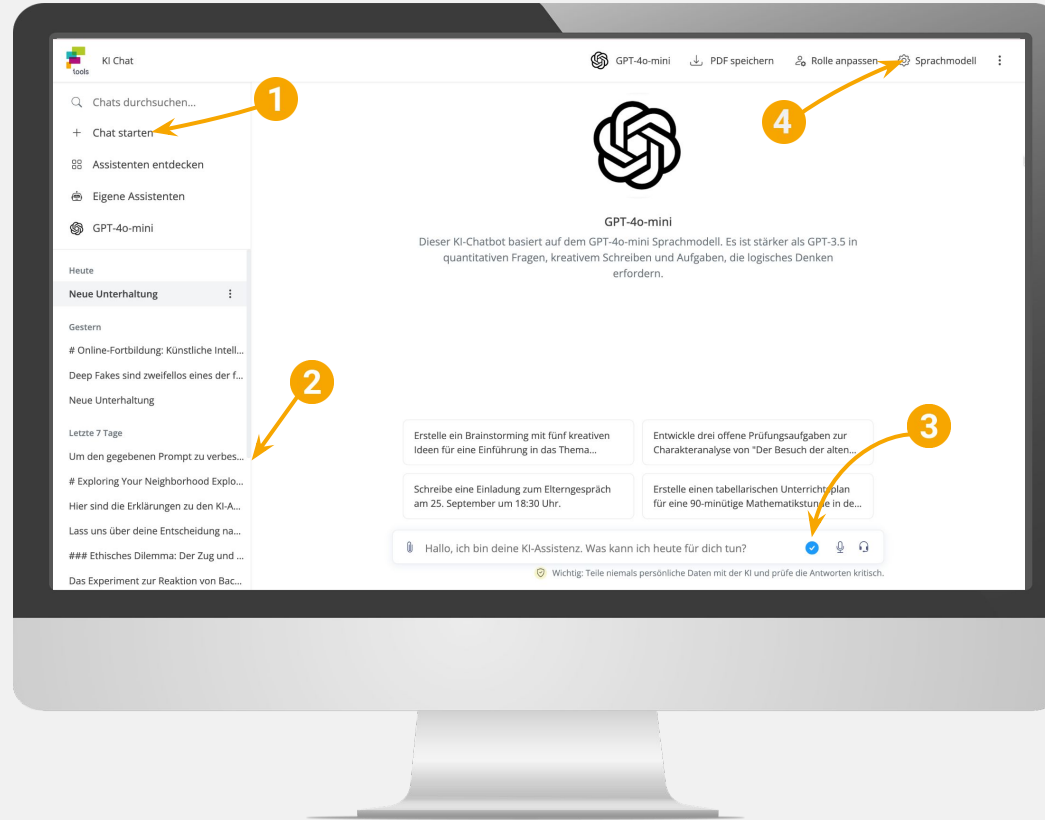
tools KI Chat

GPT-4o-mini PDF speichern Rolle anpassen Sprachmodell

Chats durchsuchen...

1

+ Chat starten

Assistenten entdecken

Eigene Assistenten

GPT-4o-mini

Heute

Neue Unterhaltung

Gestern

# Online-Fortbildung: Künstliche Intell...

Deep Fakes sind zweifellos eines der f...

Neue Unterhaltung

2

Letzte 7 Tage

Um den gegebenen Prompt zu verbes...

# Exploring Your Neighborhood Explo...

Hier sind die Erklärungen zu den KI-A...

Lass uns über deine Entscheidung na...

### Ethisches Dilemma: Der Zug und ...

Das Experiment zur Reaktion von Bac...

4

GPT-4o-mini

Dieser KI-Chatbot basiert auf dem GPT-4o-mini Sprachmodell. Es ist stärker als GPT-3.5 in quantitativen Fragen, kreativem Schreiben und Aufgaben, die logisches Denken erfordern.

3

Erstelle ein Brainstorming mit fünf kreativen Ideen für eine Einführung in das Thema...

Entwickle drei offene Prüfungsaufgaben zur Charakteranalyse von "Der Besuch der alten...

Schreibe eine Einladung zum Elterngespräch am 25. September um 18:30 Uhr.

Erstelle einen tabellarischen Unterrichtsplan für eine 90-minütige Mathematikstunde in de...

Hallo, ich bin deine KI-Assistenz. Was kann ich heute für dich tun?

Wichtig: Teile niemals persönliche Daten mit der KI und prüfe die Antworten kritisch.